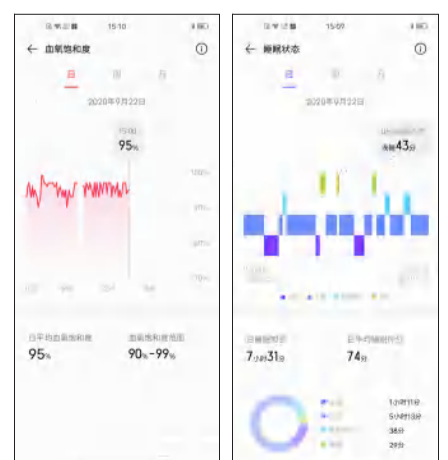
15:10

血氧饱和度

日 周 月

2020年9月22日

15:00

95%

100%

90%

80%

70%

日平均血氧饱和度

95%

血氧饱和度范围

90%-99%

15:09

睡眠状态

日 周 月

2020年9月22日

浅睡43分

日睡眠时长

7小时31分

日平均睡眠评分

74分

1小时11分

5小时11分

38分

29分